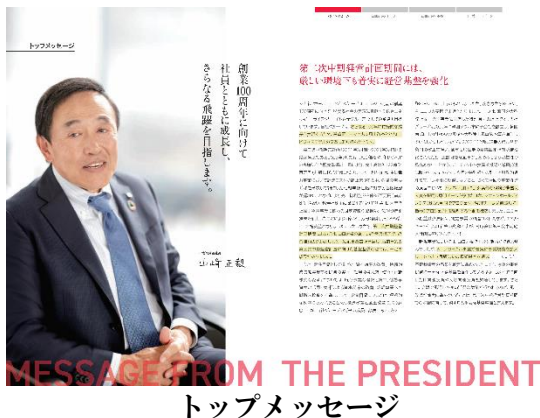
トップメッセージ

創業100周年に向けて
社員とともに成長し、
さらなる飛躍を目指します。

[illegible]
山崎 正毅

第二次中期経営計画期間は、
厳しい環境下でも着実に経営基盤を強化

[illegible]

MESSAGE FROM THE PRESIDENT
トップメッセージ